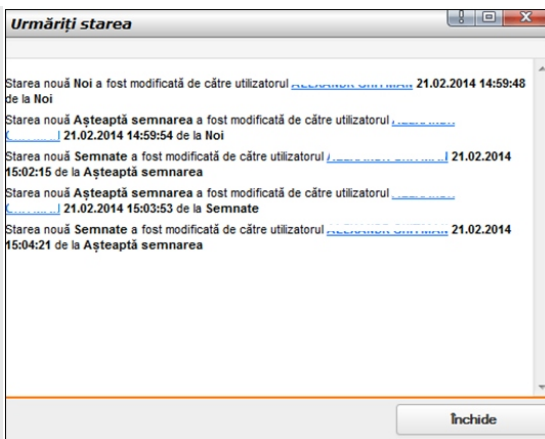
Urmăriți starea

Starea nouă **Noi** a fost modificată de către utilizatorul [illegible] **21.02.2014 14:59:48** de la **Noi**

Starea nouă **Așteaptă semnarea** a fost modificată de către utilizatorul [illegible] **21.02.2014 14:59:54** de la **Noi**

Starea nouă **Semnate** a fost modificată de către utilizatorul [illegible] **21.02.2014 15:02:15** de la **Așteaptă semnarea**

Starea nouă **Așteaptă semnarea** a fost modificată de către utilizatorul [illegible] **21.02.2014 15:03:53** de la **Semnate**

Starea nouă **Semnate** a fost modificată de către utilizatorul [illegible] **21.02.2014 15:04:21** de la **Așteaptă semnarea**

Închide